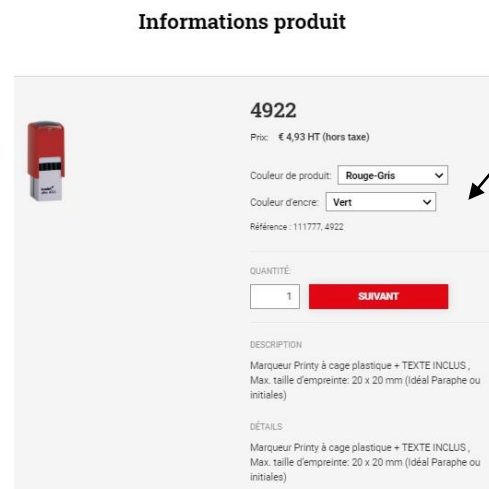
Informations produit

4922

Prix: € 4,93 HT (hors taxe)

Couleur de produit: Rouge-Gris

Couleur d'encre: Vert

Référence : 111777, 4922

QUANTITÉ:

1

SUIVANT

DESCRIPTION

Marqueur Printy à cage plastique + TEXTE INCLUS , Max. taille d'empreinte: 20 x 20 mm (Idéal Paraphe ou initiales)

DÉTAILS

Marqueur Printy à cage plastique + TEXTE INCLUS , Max. taille d'empreinte: 20 x 20 mm (Idéal Paraphe ou initiales)